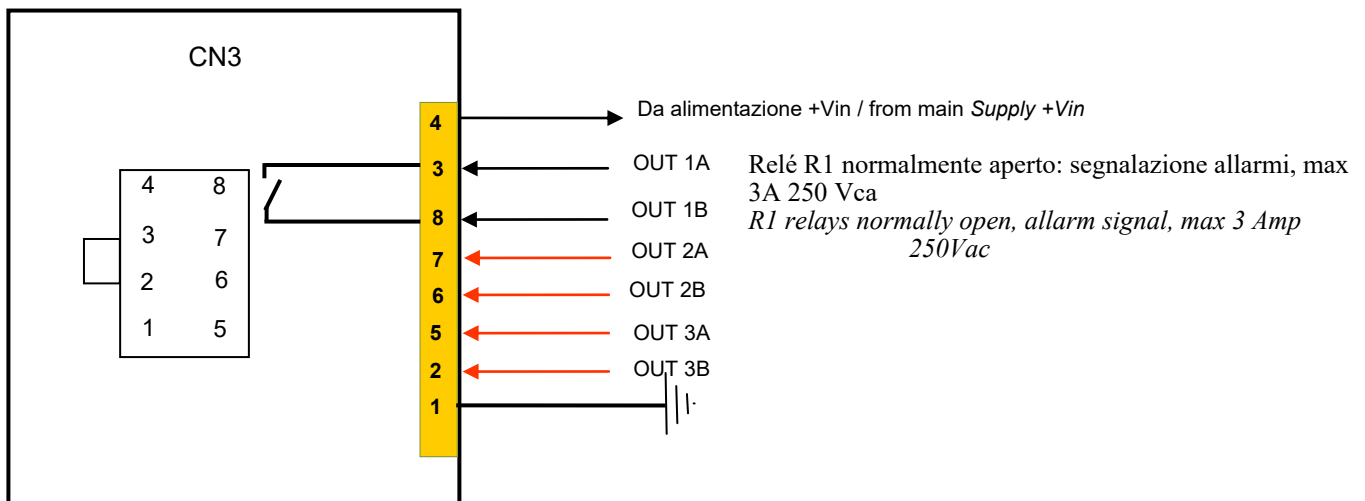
CN3

| 4 | 8 |
|---|---|
| 3 | 7 |
| 2 | 6 |
| 1 | 5 |

4
3
8
7
6
5
2
1

Da alimentazione +Vin / from main *Supply +Vin*

OUT 1A
OUT 1B
OUT 2A
OUT 2B
OUT 3A
OUT 3B

Relé R1 normalmente aperto: segnalazione allarmi, max 3A 250 Vca
*R1 relays normally open, allarm signal, max 3 Amp 250Vac*